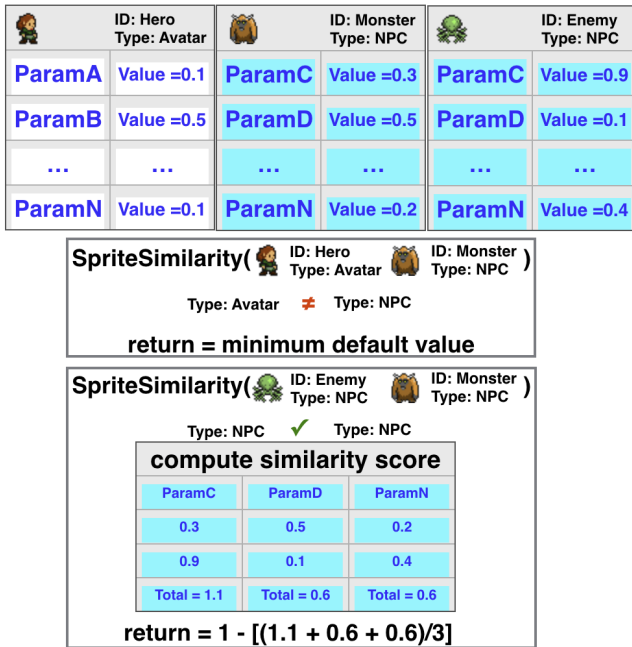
ID: Hero
Type: Avatar

| ParamA | Value =0.1 |
|---|---|
| ParamB | Value =0.5 |
| ... | ... |
| ParamN | Value =0.1 |

ID: Monster
Type: NPC

| ParamC | Value =0.3 |
|---|---|
| ParamD | Value =0.5 |
| ... | ... |
| ParamN | Value =0.2 |

ID: Enemy
Type: NPC

| ParamC | Value =0.9 |
|---|---|
| ParamD | Value =0.1 |
| ... | ... |
| ParamN | Value =0.4 |

SpriteSimilarity( ID: Hero Type: Avatar ID: Monster Type: NPC )

Type: Avatar $\neq$ Type: NPC

return = minimum default value

SpriteSimilarity( ID: Enemy Type: NPC ID: Monster Type: NPC )

Type: NPC ✓ Type: NPC

compute similarity score

| ParamC | ParamD | ParamN |
|---|---|---|
| 0.3 | 0.5 | 0.2 |
| 0.9 | 0.1 | 0.4 |
| Total = 1.1 | Total = 0.6 | Total = 0.6 |

return = 1 - [(1.1 + 0.6 + 0.6)/3]